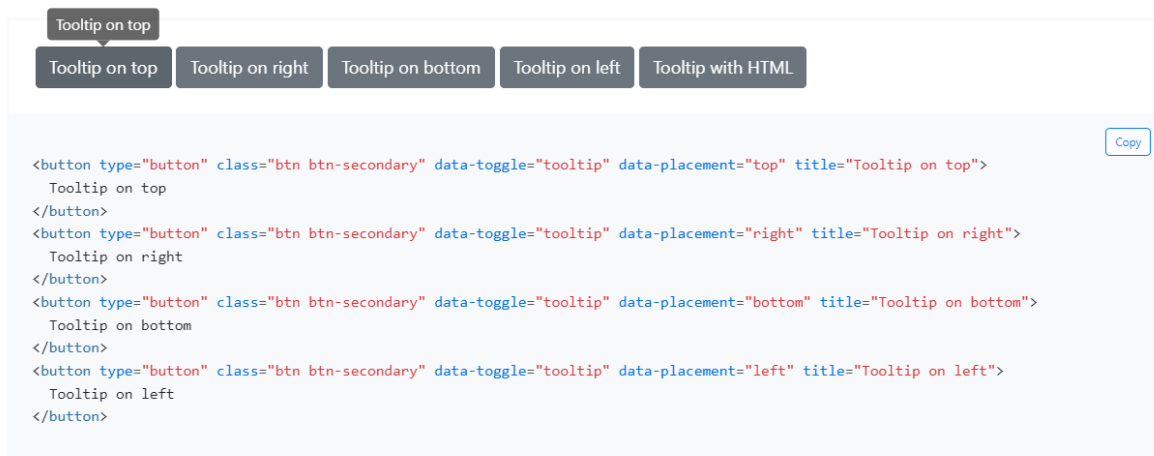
Tooltip on top

Tooltip on top Tooltip on right Tooltip on bottom Tooltip on left Tooltip with HTML

Copy

```
<button type="button" class="btn btn-secondary" data-toggle="tooltip" data-placement="top" title="Tooltip on top">
  Tooltip on top
</button>
<button type="button" class="btn btn-secondary" data-toggle="tooltip" data-placement="right" title="Tooltip on right">
  Tooltip on right
</button>
<button type="button" class="btn btn-secondary" data-toggle="tooltip" data-placement="bottom" title="Tooltip on bottom">
  Tooltip on bottom
</button>
<button type="button" class="btn btn-secondary" data-toggle="tooltip" data-placement="left" title="Tooltip on left">
  Tooltip on left
</button>
```